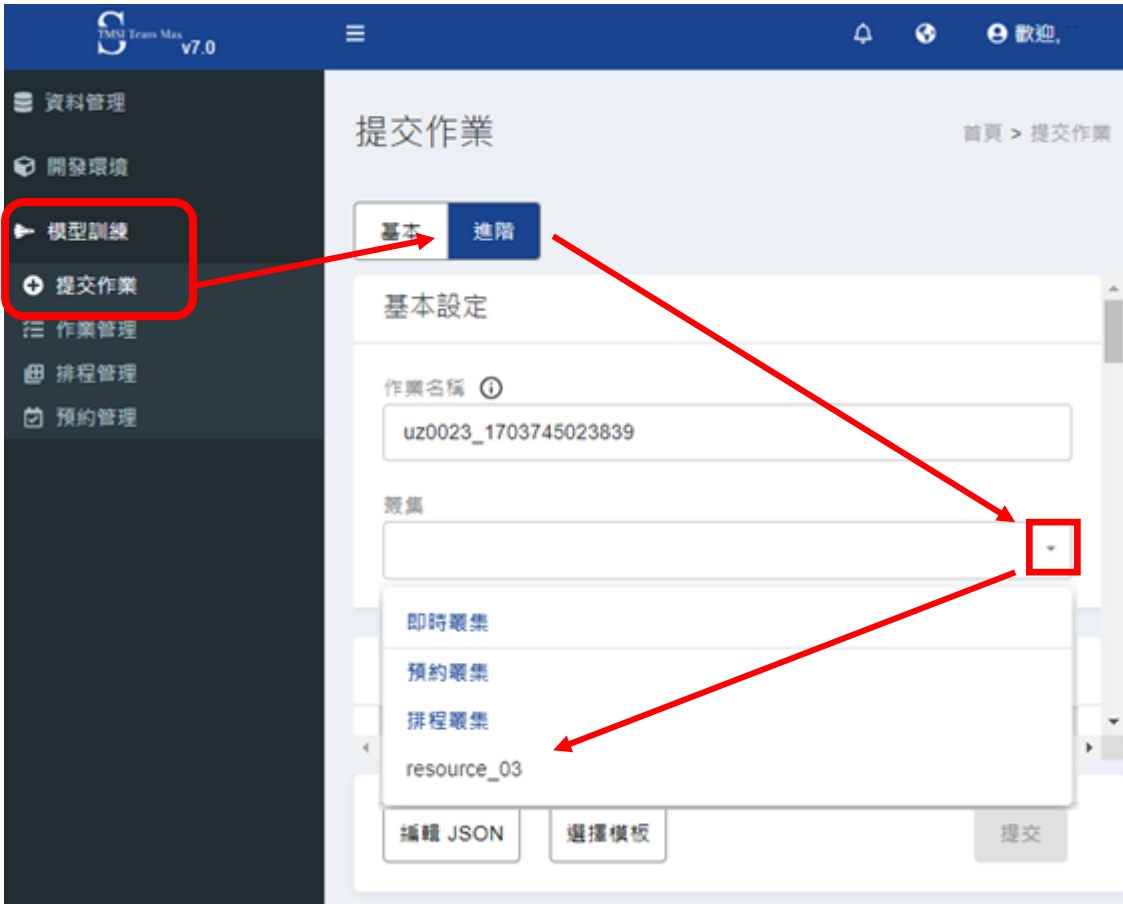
TMSI Team Max v7.0

歡迎,

資料管理

開發環境

模型訓練

提交作業

作業管理

排程管理

預約管理

提交作業

首頁 > 提交作業

基本

進階

基本設定

作業名稱

uz0023_1703745023839

叢集

即時叢集

預約叢集

排程叢集

resource_03

編輯 JSON

選擇模板

提交